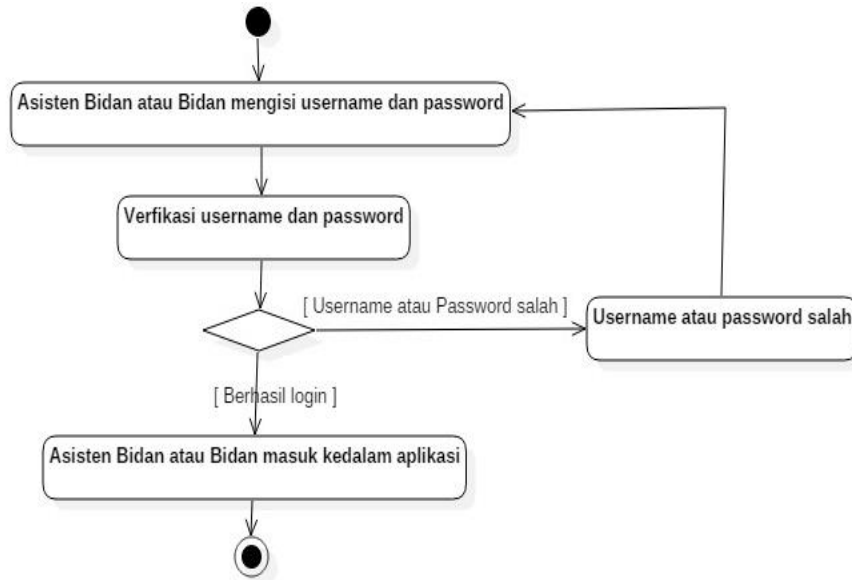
Asisten Bidan atau Bidan mengisi username dan password

Verfikasi username dan password

[ Username atau Password salah ]

Username atau password salah

[ Berhasil login ]

Asisten Bidan atau Bidan masuk kedalam aplikasi